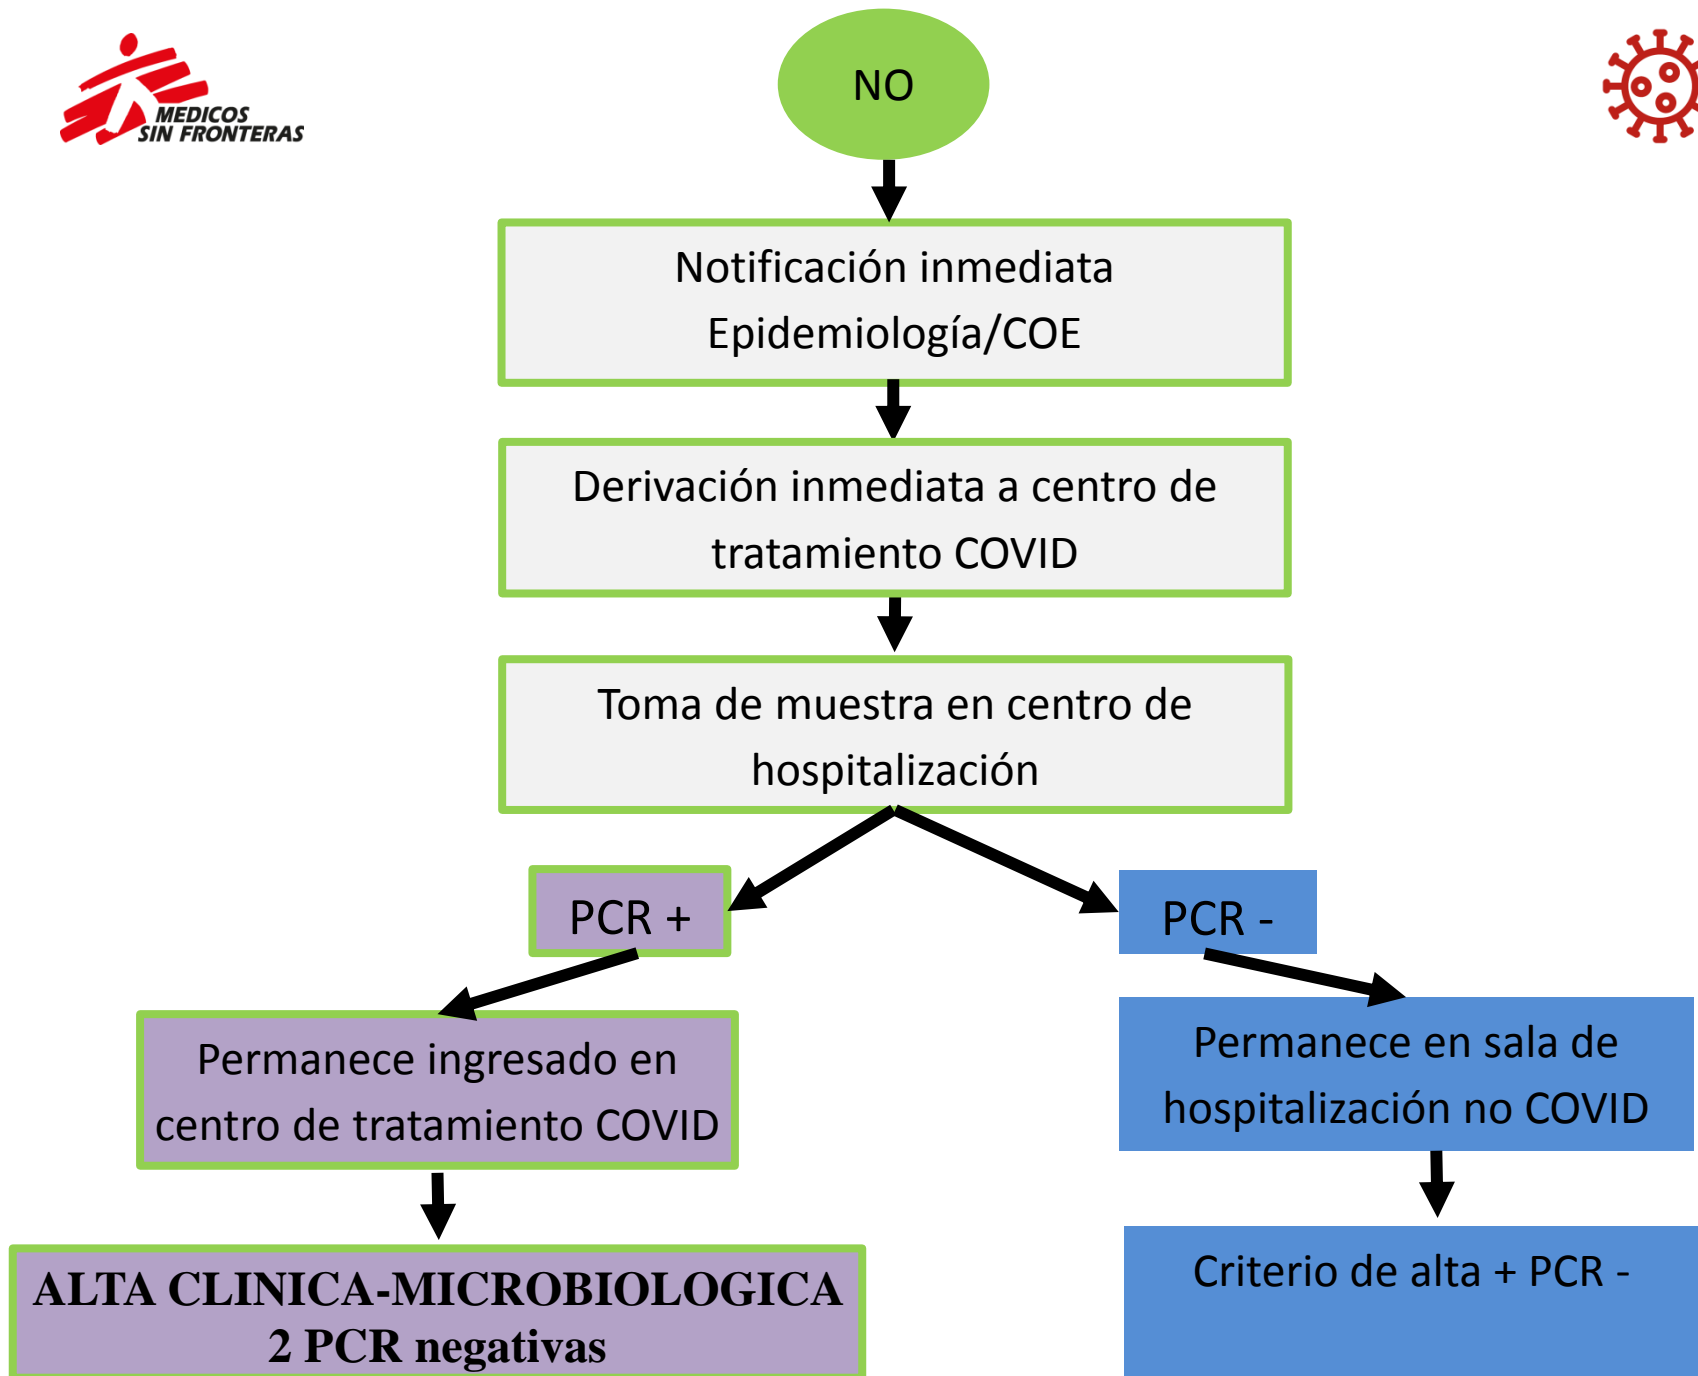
MEDICOS SIN FRONTERAS

NO

Notificación inmediata Epidemiología/COE

Derivación inmediata a centro de tratamiento COVID

Toma de muestra en centro de hospitalización

PCR +

PCR -

Permanece ingresado en centro de tratamiento COVID

Permanece en sala de hospitalización no COVID

ALTA CLINICA-MICROBIOLOGICA
2 PCR negativas

Criterio de alta + PCR -